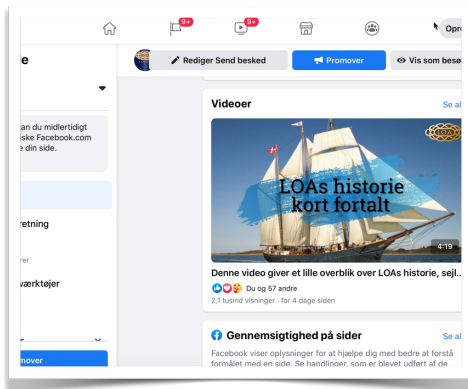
9+
9+
Opre

e

an du midlertidigt
iske Facebook.com
e din side.

retning

rer
værktøjer

mover

Rediger Send besked
Promover
Vis som besø

Videoer
Se al

LOAs historie
kort fortalt

4:19

Denne video giver et lille overblik over LOAs historie, sejl...
Du og 57 andre
2,1 tusind visninger · for 4 dage siden

Gennemsigtighed på sider
Se al

Facebook viser oplysninger for at hjælpe dig med bedre at forstå formålet med en side. Se handlinger, som er blevet udført af de